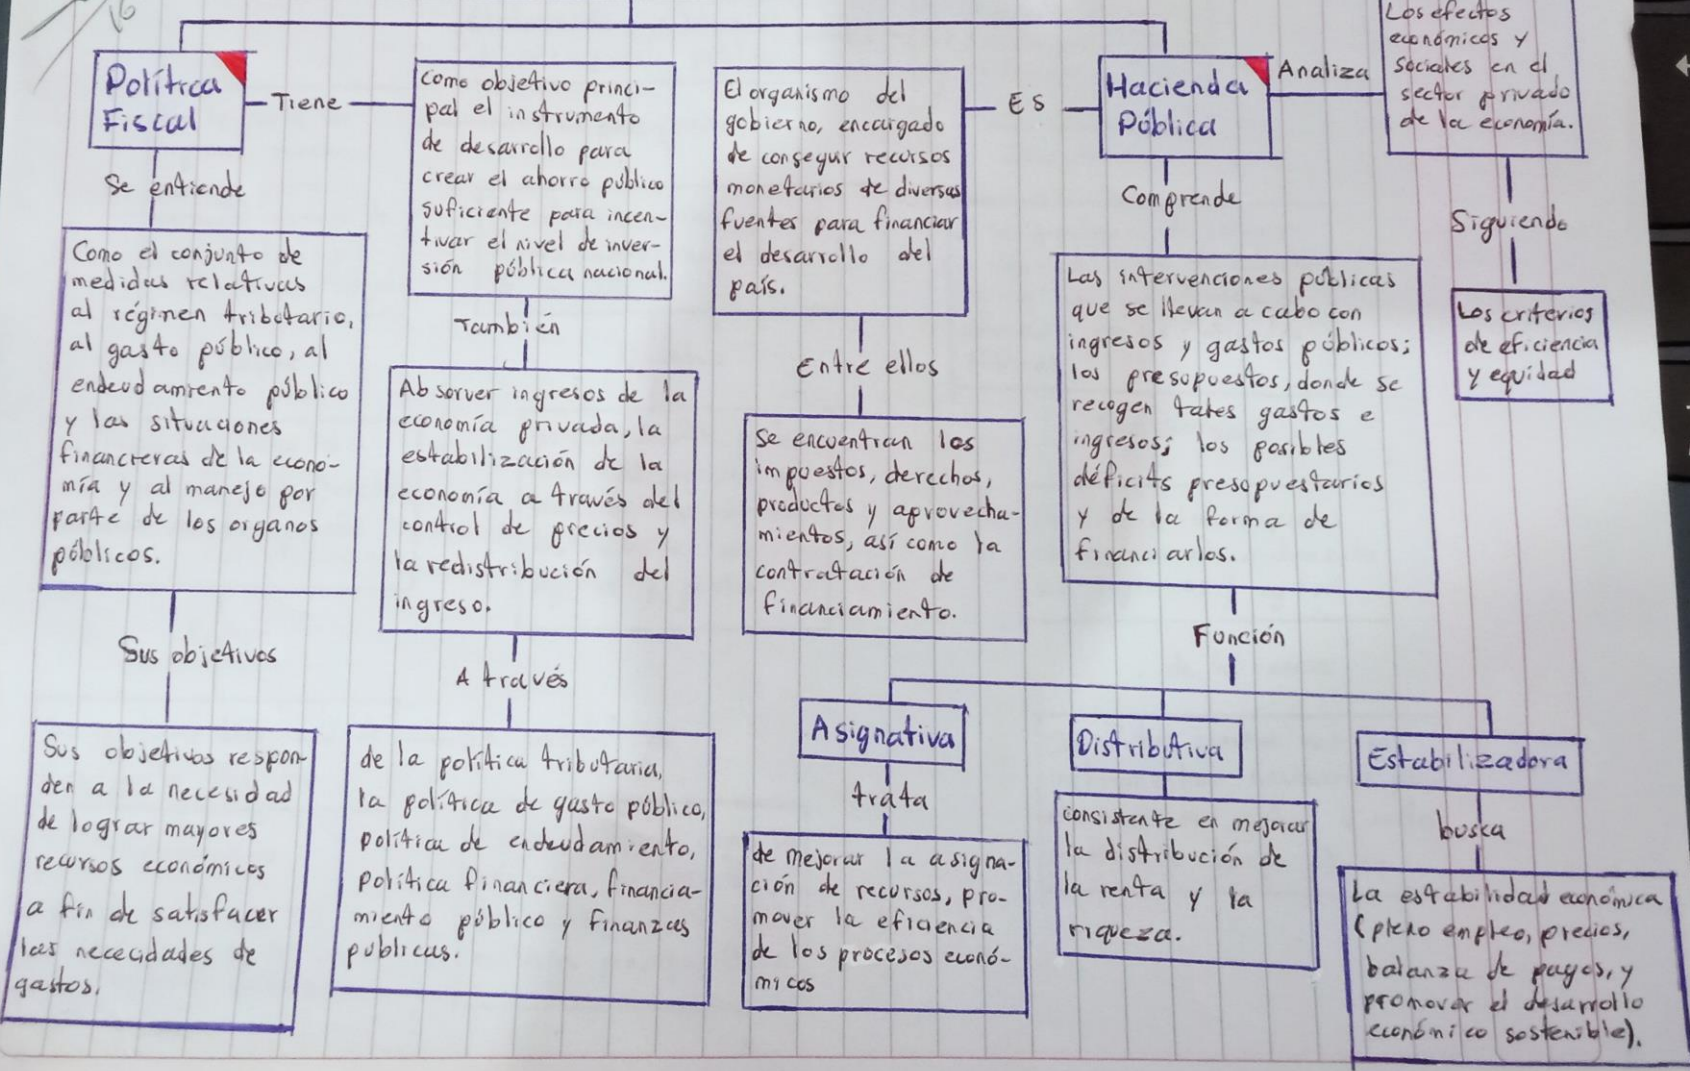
16

Política Fiscal

Tiene

como objetivo principal el instrumento de desarrollo para crear el ahorro público suficiente para incentivar el nivel de inversión pública nacional.

Se entiende

Como el conjunto de medidas relativas al régimen tributario, al gasto público, al endeudamiento público y las situaciones financieras de la economía y al manejo por parte de los organos públicos.

También

Absorver ingresos de la economía privada, la estabilización de la economía a través del control de precios y la redistribución del ingreso.

Sus objetivos

Sus objetivos responden a la necesidad de lograr mayores recursos económicos a fin de satisfacer las necesidades de gastos.

A través

de la política tributaria, la política de gasto público, política de endeudamiento, política financiera, financiamiento público y finanzas publicas.

El organismo del gobierno, encargado de conseguir recursos monetarios de diversas fuentes para financiar el desarrollo del país.

ES

Hacienda Pública

Analiza

Los efectos económicos y sociales en el sector privado de la economía.

Siguiendo

Los criterios de eficiencia y equidad

Entre ellos

Se encuentran los impuestos, derechos, productos y aprovechamientos, así como la contratación de financiamiento.

Comprende

Las intervenciones públicas que se llevan a cabo con ingresos y gastos públicos; los presupuestos, donde se recogen tales gastos e ingresos; los posibles déficits presupuestarios y de la forma de financiarlos.

Función

Asignativa

trata

de mejorar la asignación de recursos, promover la eficiencia de los procesos económicos

Distributiva

consistente en mejorar la distribución de la renta y la riqueza.

Estabilizadora

busca

La estabilidad económica (pleno empleo, precios, balanza de pagos, y promover el desarrollo económico sostenible).